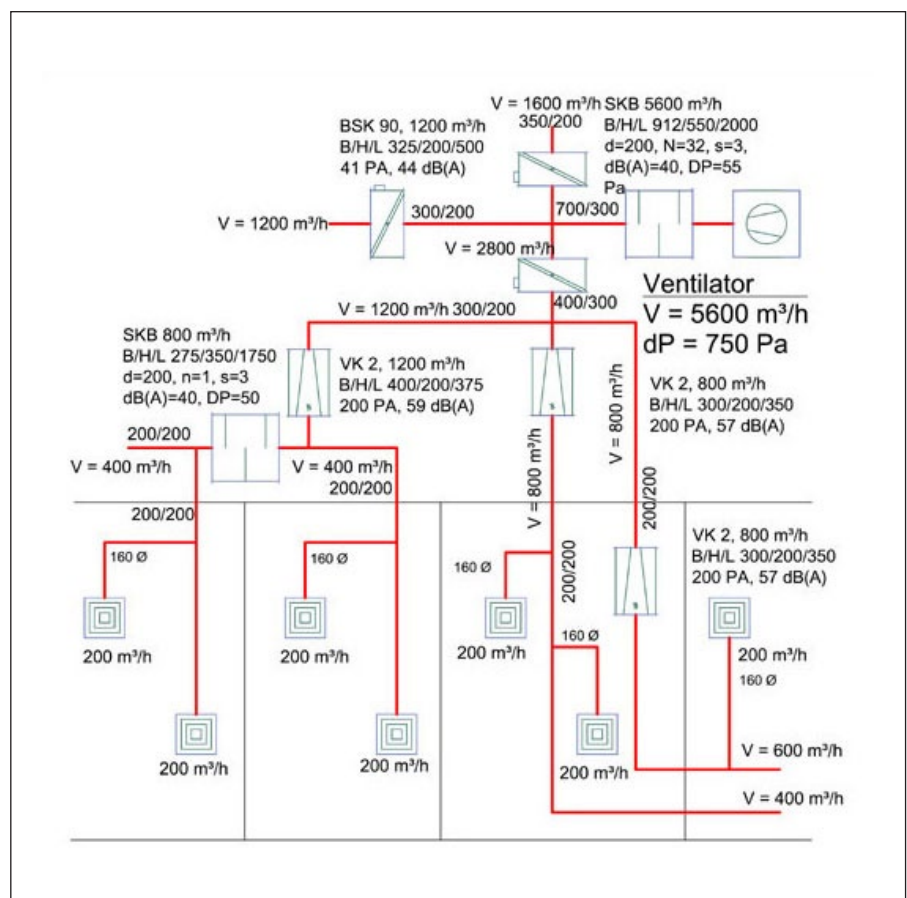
V = 1600 m³/h
350/200

SKB 5600 m³/h
B/H/L 912/550/2000
d=200, N=32, s=3,
dB(A)=40, DP=55
Pa

BSK 90, 1200 m³/h
B/H/L 325/200/500
41 PA, 44 dB(A)

V = 1200 m³/h

300/200

700/300

V = 2800 m³/h

400/300

Ventilator
V = 5600 m³/h
dP = 750 Pa

V = 1200 m³/h 300/200

SKB 800 m³/h
B/H/L 275/350/1750
d=200, n=1, s=3
dB(A)=40, DP=50

VK 2, 1200 m³/h
B/H/L 400/200/375
200 PA, 59 dB(A)

VK 2, 800 m³/h
B/H/L 300/200/350
200 PA, 57 dB(A)

V = 800 m³/h

200/200

V = 400 m³/h

V = 400 m³/h
200/200

V = 800 m³/h

200/200

200/200

VK 2, 800 m³/h
B/H/L 300/200/350
200 PA, 57 dB(A)

160 Ø

160 Ø

160 Ø

200/200

160 Ø

200 m³/h

200 m³/h

200 m³/h

200 m³/h
160 Ø

200 m³/h

200 m³/h

200 m³/h

V = 600 m³/h

V = 400 m³/h